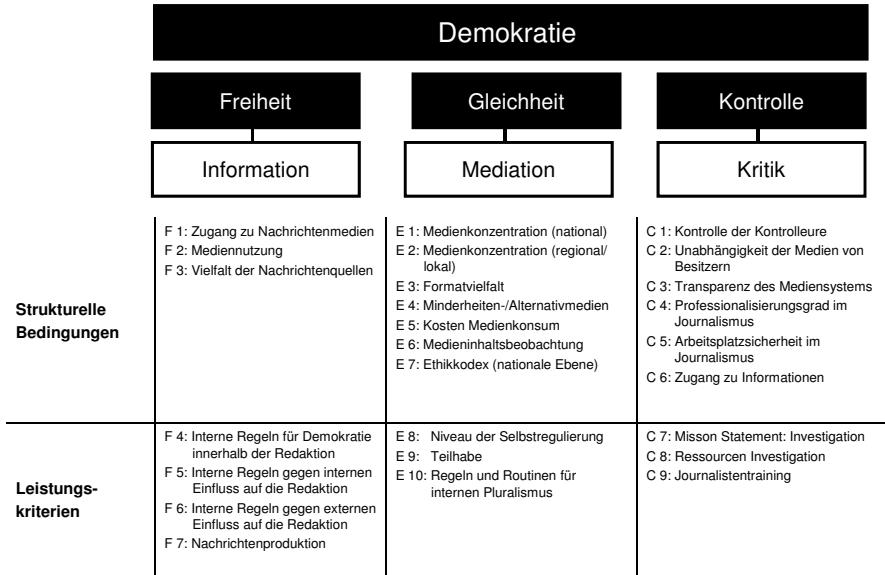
Demokratie

| | Freiheit | Gleichheit | Kontrolle |
|---|---|---|---|
| | Information | Mediation | Kritik |
| Strukturelle Bedingungen | F 1: Zugang zu Nachrichtenmedien<br>F 2: Mediennutzung<br>F 3: Vielfalt der Nachrichtenquellen | E 1: Medienkonzentration (national)<br>E 2: Medienkonzentration (regional/ lokal)<br>E 3: Formatvielfalt<br>E 4: Minderheiten-/Alternativmedien<br>E 5: Kosten Medienkonsum<br>E 6: Medieninhaltsbeobachtung<br>E 7: Ethikkodex (nationale Ebene) | C 1: Kontrolle der Kontrolleure<br>C 2: Unabhängigkeit der Medien von Besitzern<br>C 3: Transparenz des Mediensystems<br>C 4: Professionalisierungsgrad im Journalismus<br>C 5: Arbeitsplatzsicherheit im Journalismus<br>C 6: Zugang zu Informationen |
| Leistungskriterien | F 4: Interne Regeln für Demokratie innerhalb der Redaktion<br>F 5: Interne Regeln gegen internen Einfluss auf die Redaktion<br>F 6: Interne Regeln gegen externen Einfluss auf die Redaktion<br>F 7: Nachrichtenproduktion | E 8: Niveau der Selbstregulierung<br>E 9: Teilhabe<br>E 10: Regeln und Routinen für internen Pluralismus | C 7: Misson Statement: Investigation<br>C 8: Ressourcen Investigation<br>C 9: Journalistentraining |